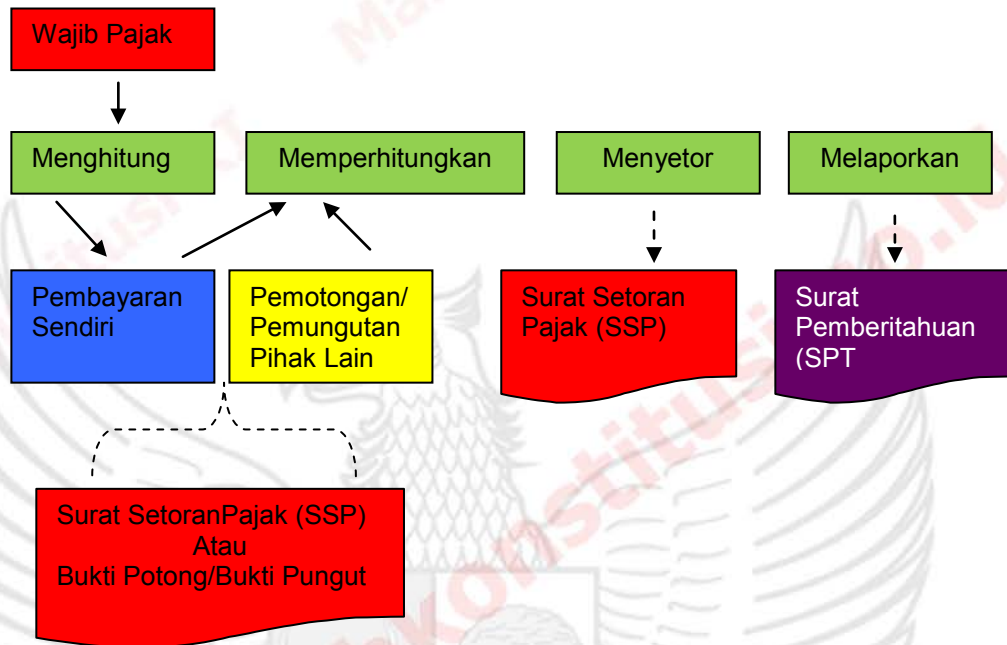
Wajib Pajak

Menghitung

Memperhitungkan

Menyetor

Melaporkan

Pembayaran Sendiri

Pemotongan/ Pemungutan Pihak Lain

Surat Setoran Pajak (SSP)

Surat Pemberitahuan (SPT

Surat SetoranPajak (SSP)
Atau
Bukti Potong/Bukti Pungut